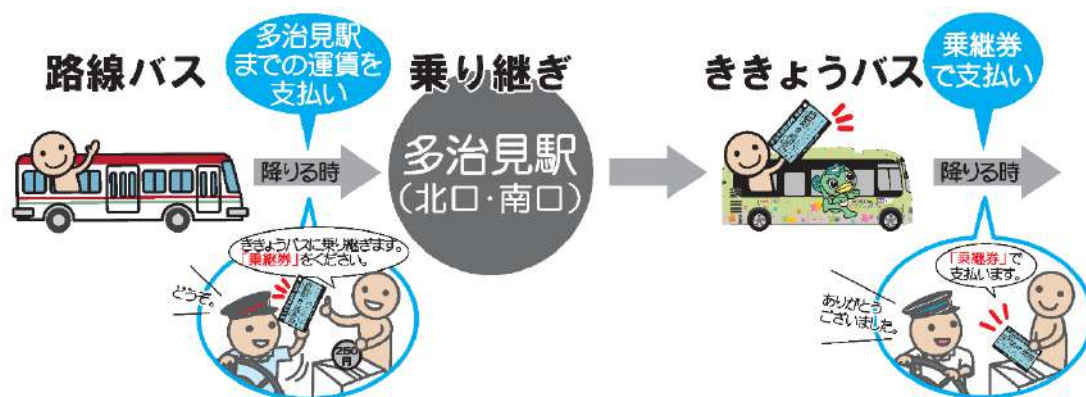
路線バス

多治見駅までの運賃を支払い

降りる時

ききょうバスに乗り継ぎます。「乗継券」をください。

どうぞ。

250円

乗り継ぎ

多治見駅
（北口・南口）

ききょうバス

乗継券で支払い

降りる時

「乗継券」で支払います。

ありがとうございました。